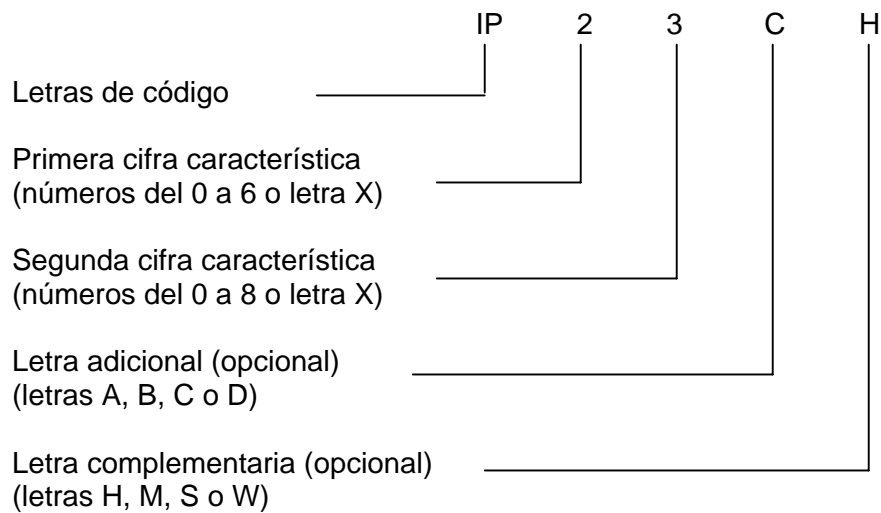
IP 2 3 C H

Letras de código

Primera cifra característica
(números del 0 a 6 o letra X)

Segunda cifra característica
(números del 0 a 8 o letra X)

Letra adicional (opcional)
(letras A, B, C o D)

Letra complementaria (opcional)
(letras H, M, S o W)